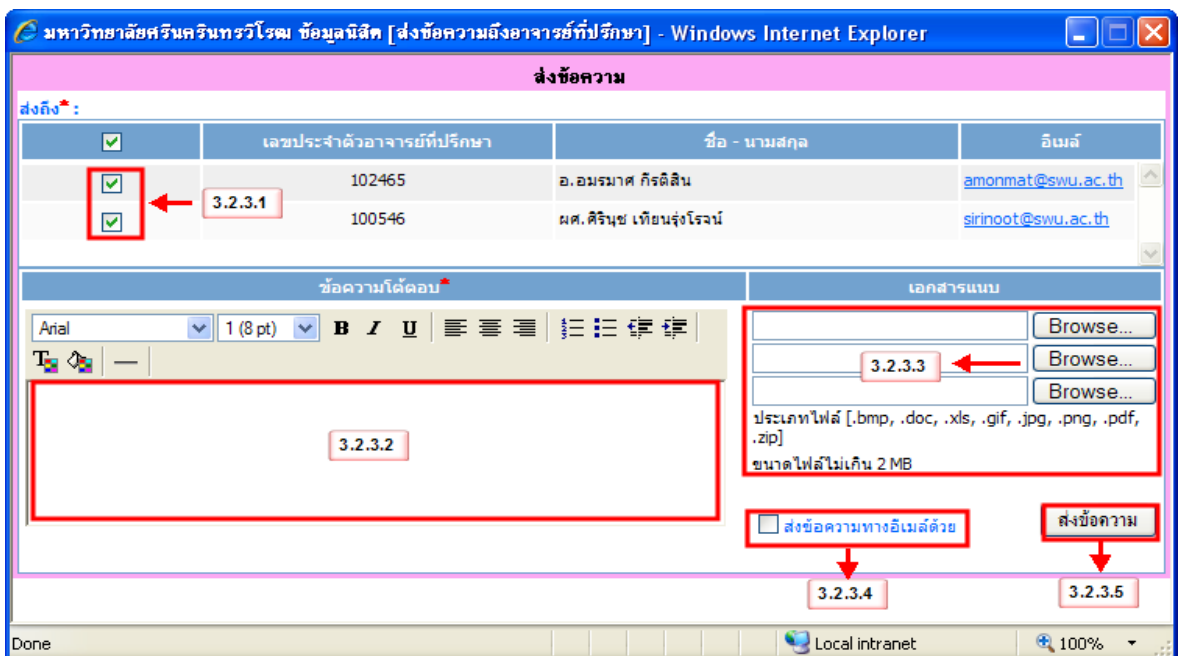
มหาวิทยาลัยศรีนครินทรวิโรฒ ข้อมูลนิสิต [ส่งข้อความถึงอาจารย์ที่ปรึกษา] - Windows Internet Explorer

ส่งข้อความ

ส่งถึง* :

| ☑ | เลขประจำตัวอาจารย์ที่ปรึกษา | ชื่อ - นามสกุล | อีเมล์ |
|---|---|---|---|
| ☑ | 102465 | อ.อมรมาศ กิรติสิน | amonmat@swu.ac.th |
| ☑ | 100546 | ผศ.ศิรินุช เทียนรุ่งโรจน์ | sirinoot@swu.ac.th |

3.2.3.1

ข้อความโต้ตอบ*

Arial 1 (8pt) B I U

3.2.3.2

เอกสารแนบ

Browse...
Browse...
Browse...

3.2.3.3

ประเภทไฟล์ [.bmp, .doc, .xls, .gif, .jpg, .png, .pdf, .zip]

ขนาดไฟล์ไม่เกิน 2 MB

ส่งข้อความทางอีเมล์ด้วย

ส่งข้อความ

3.2.3.4

3.2.3.5

Done

Local intranet

100%